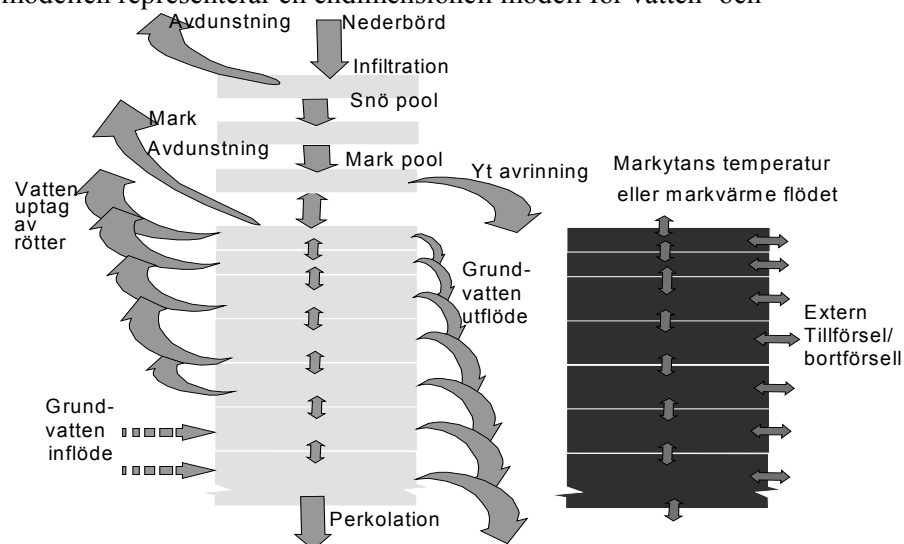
modellen representerar en endimensionell modell för vatten- och

Avdunstning
Nederbörd
Infiltration
Snö pool
Mark
Avdunstning
Mark pool
Yt avrinning
Markytans temperatur
eller markvärme flödet
Vatten
uptag
av
rötter
Grund-
vatten
utflöde
Extern
Tillförsel/
bortförsell
Grund-
vatten
inflöde
Perkolation